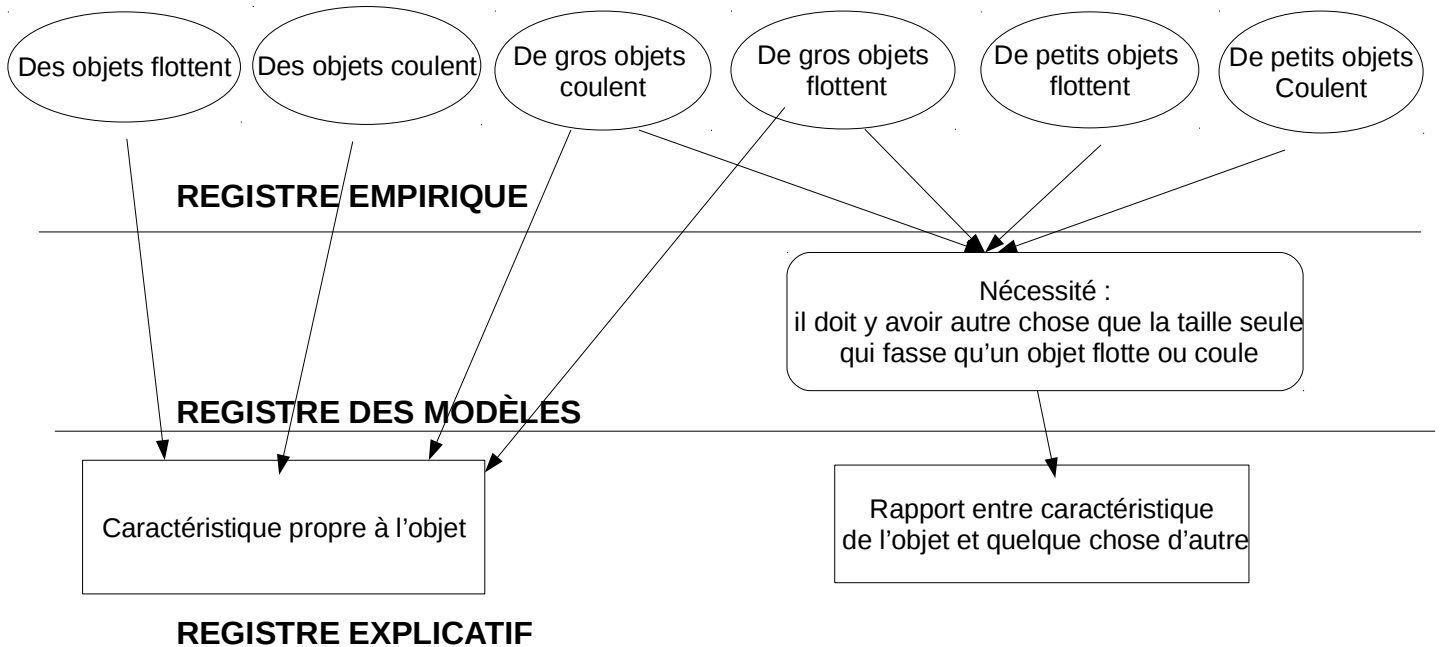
Des objets flottent

Des objets coulent

De gros objets coulent

De gros objets flottent

De petits objets flottent

De petits objets Coulent

REGISTRE EMPIRIQUE

Nécessité :
il doit y avoir autre chose que la taille seule qui fasse qu'un objet flotte ou coule

REGISTRE DES MODÈLES

Caractéristique propre à l'objet

Rapport entre caractéristique de l'objet et quelque chose d'autre

REGISTRE EXPLICATIF